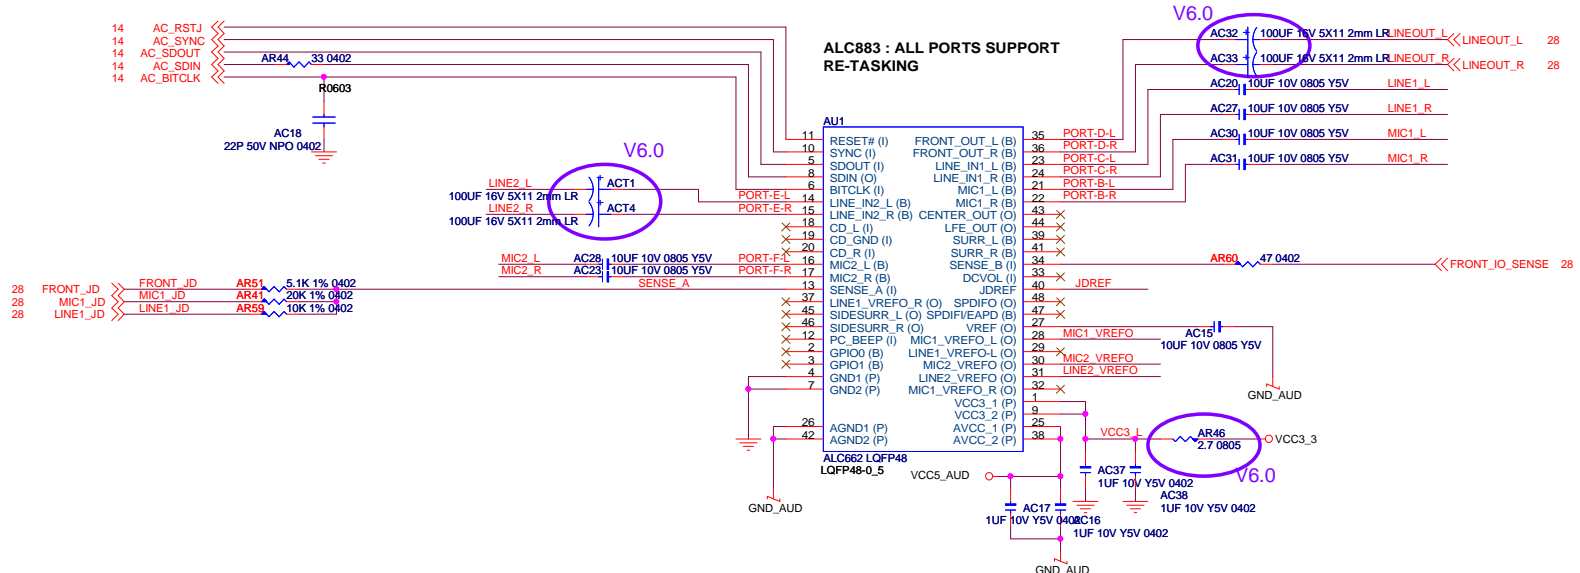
14 AC_RSTJ
14 AC_SYNC
14 AC_SDOUT
14 AC_SDIN
14 AC_BITCLK

AR44 33 0402
R0603
AC18
22P 50V NPO 0402

ALC883 : ALL PORTS SUPPORT RE-TASKING

V6.0
AC32 100UF 16V 5X11 2mm LR LINEOUT_L LINEOUT_L 28
AC33 100UF 16V 5X11 2mm LR LINEOUT_R LINEOUT_R 28
AC20 10UF 10V 0805 Y5V LINE1_L
AC27 10UF 10V 0805 Y5V LINE1_R
AC30 10UF 10V 0805 Y5V MIC1_L
AC31 10UF 10V 0805 Y5V MIC1_R

AU1
11 RESET# (I)
10 SYNC (I)
5 SDOUT (I)
8 SDIN (O)
6 BITCLK (I)
14 LINE_IN2_L (B)
15 LINE_IN2_R (B)
18 CD_L (I)
19 CD_GND (I)
20 CD_R (I)
16 MIC2_L (B)
17 MIC2_R (B)
13 SENSE_A (I)
37 LINE1_VREFO_R (O)
45 SIDESURR_L (O)
46 SIDESURR_R (O)
12 PC_BEEP (I)
2 GPIO0 (B)
3 GPIO1 (B)
4 GND1 (P)
7 GND2 (P)
26 AGND1 (P)
42 AGND2 (P)

FRONT_OUT_L (B) 35 PORT-D-L
FRONT_OUT_R (B) 36 PORT-D-R
LINE_IN1_L (B) 23 PORT-C-L
LINE_IN1_R (B) 24 PORT-C-R
MIC1_L (B) 21 PORT-B-L
MIC1_R (B) 22 PORT-B-R
CENTER_OUT (O) 43
LFE_OUT (O) 44
SURR_L (B) 39
SURR_R (B) 41
SENSE_B (I) 34
DCVOL (I) 33
JDREF 40 JDREF
SPDIFO (O) 48
SPDIFI/EAPD (B) 47
VREF (O) 27
MIC1_VREFO_L (O) 28 MIC1_VREFO
LINE1_VREFO-L (O) 29
MIC2_VREFO (O) 30 MIC2_VREFO
LINE2_VREFO (O) 31 LINE2_VREFO
MIC1_VREFO_R (O) 32
VCC3_1 (P) 1
VCC3_2 (P) 9
AVCC_1 (P) 25
AVCC_2 (P) 38

ALC662 LQFP48
LQFP48-0_5

V6.0
LINE2_L ACT1
100UF 16V 5X11 2mm LR
LINE2_R ACT4
100UF 16V 5X11 2mm LR
PORT-E-L
PORT-E-R
MIC2_L AC28 10UF 10V 0805 Y5V PORT-F-L
MIC2_R AC23 10UF 10V 0805 Y5V PORT-F-R
SENSE_A

28 FRONT_JD FRONT_JD AR51 5.1K 1% 0402
28 MIC1_JD MIC1_JD AR41 20K 1% 0402
28 LINE1_JD LINE1_JD AR59 10K 1% 0402

AR60 47 0402 FRONT_IO_SENSE 28
AC15
10UF 10V 0805 Y5V
GND_AUD
VCC3_L AR46 2.7 0805 VCC3_3
V6.0
AC37
1UF 10V Y5V 0402
AC38
1UF 10V Y5V 0402
VCC5_AUD
AC17
1UF 10V Y5V 0402
AC16
1UF 10V Y5V 0402
GND_AUD
GND_AUD